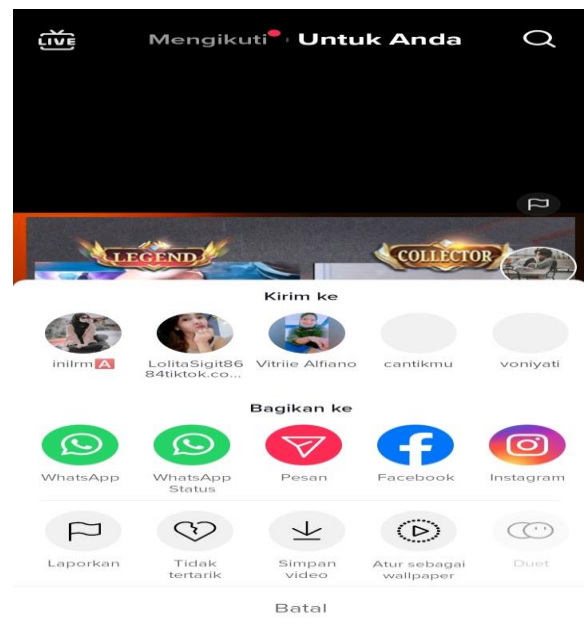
LIVE

Mengikuti | Untuk Anda

LEGEND

COLLECTOR

Kirim ke

inilrm🅰️

LolitaSigit8684tiktok.co...

Vitriie Alfiano

cantikmu

voniyati

Bagikan ke

WhatsApp

WhatsApp Status

Pesan

Facebook

Instagram

Laporkan

Tidak tertarik

Simpan video

Atur sebagai wallpaper

Duet

Batal